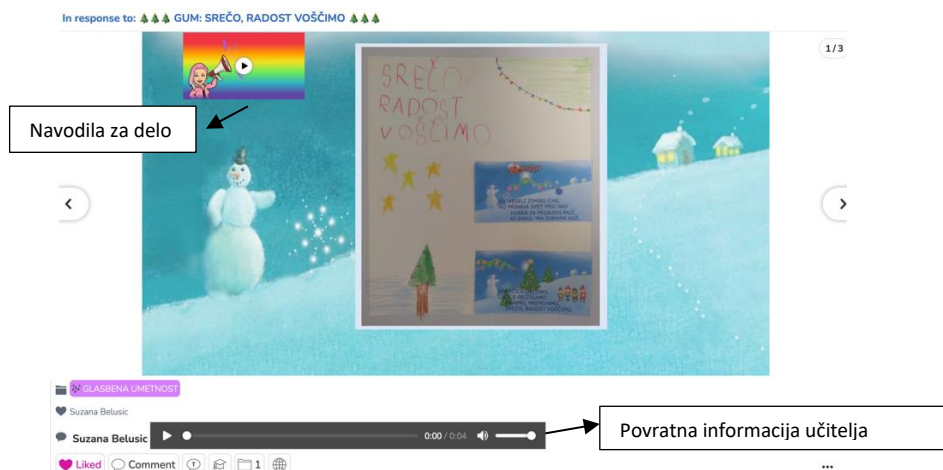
In response to: 🎄🎄🎄 GUM: SREČO, RADOST VOŠČIMO 🎄🎄🎄

1/3

Navodila za delo

SREČO
RADOST
VOŠČIMO

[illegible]

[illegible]

GLASBENA UMETNOST

Suzana Belusic

Suzana Belusic

0:00 / 0:04

Povratna informacija učitelja

Liked Comment 1

...